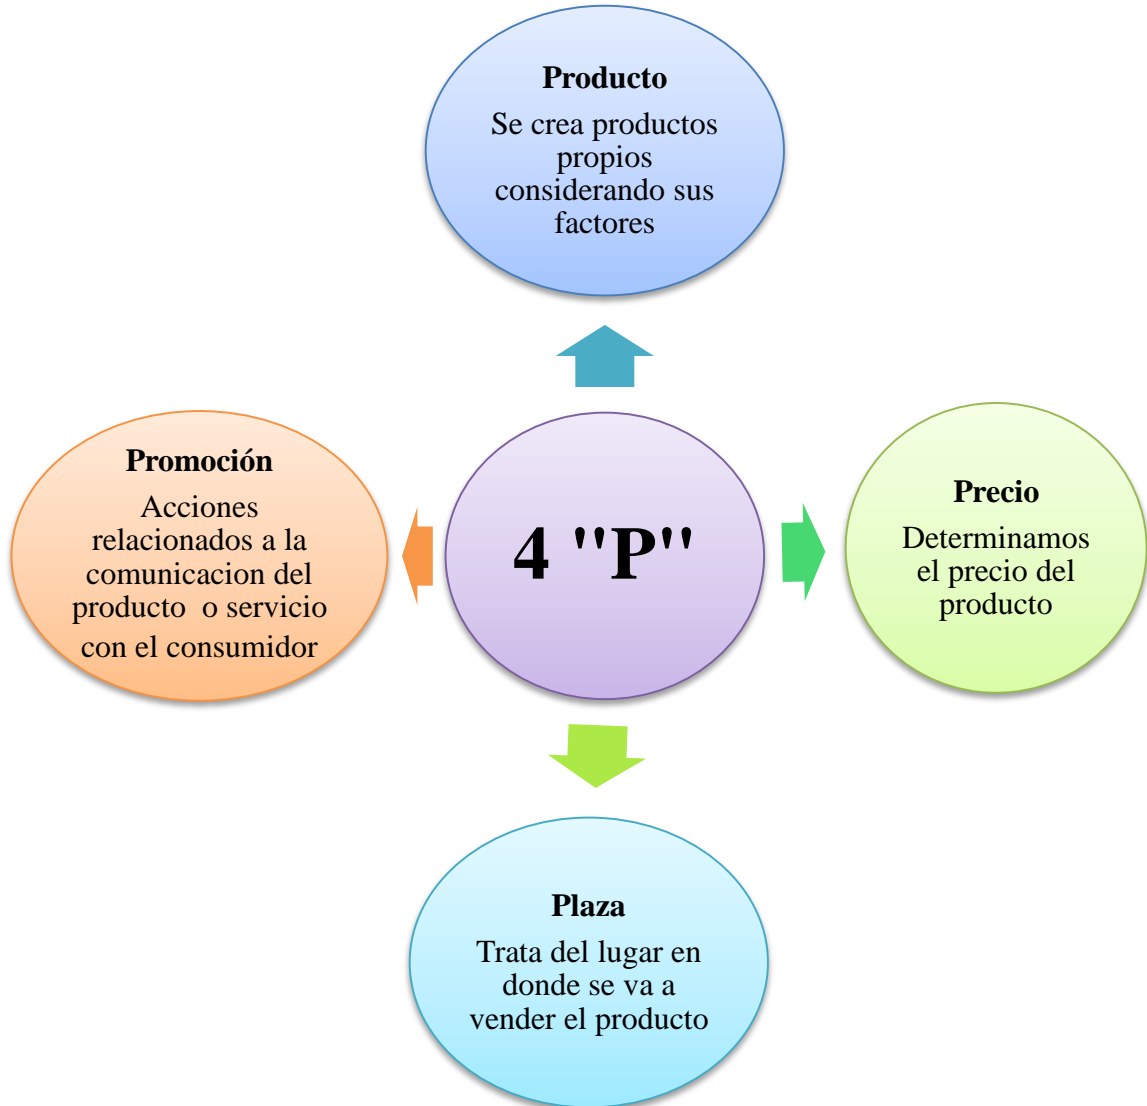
Producto

Se crea productos propios considerando sus factores

Promoción

Acciones relacionados a la comunicacion del producto o servicio con el consumidor

4 "P"

Precio

Determinamos el precio del producto

Plaza

Trata del lugar en donde se va a vender el producto